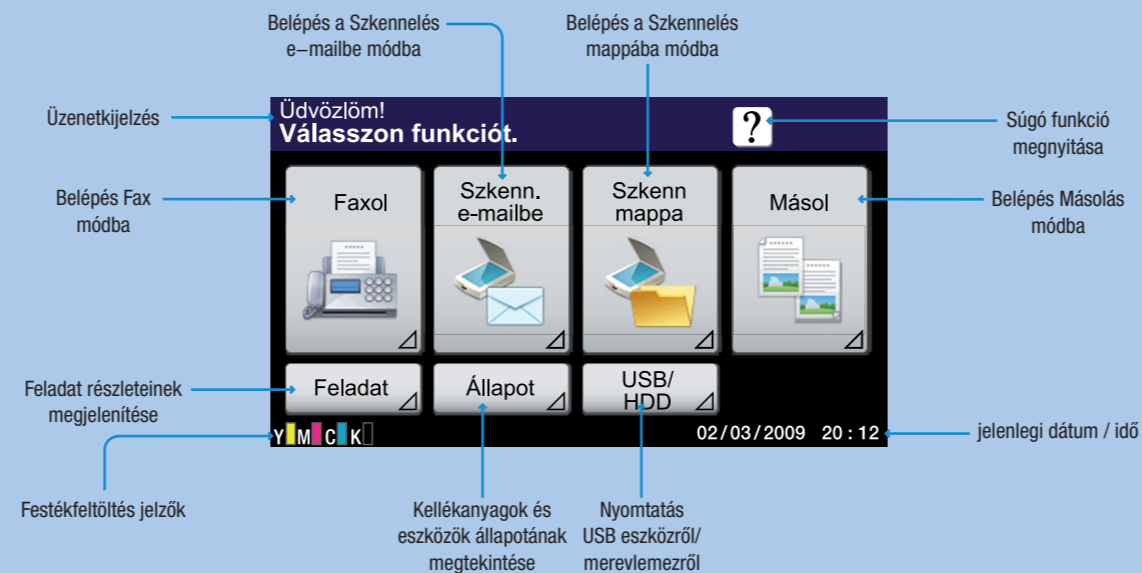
Belépés a Szkennelés e–mailbe módba

Belépés a Szkennelés mappába módba

Üzenetkijelzés

Üdvözlöm!
Válasszon funkciót.

?

Súgó funkció megnyitása

Belépés Fax módba

Faxol

Szkenn. e-mailbe

Szkenn mappa

Másol

Belépés Másolás módba

Feladat részleteinek megjelenítése

Feladat

Állapot

USB/ HDD

Y M C K

02/03/2009 20:12

jelenlegi dátum / idő

Festékfeltöltés jelzők

Kellékanyagok és eszközök állapotának megtekintése

Nyomtatás USB eszközről/ merevlemezről